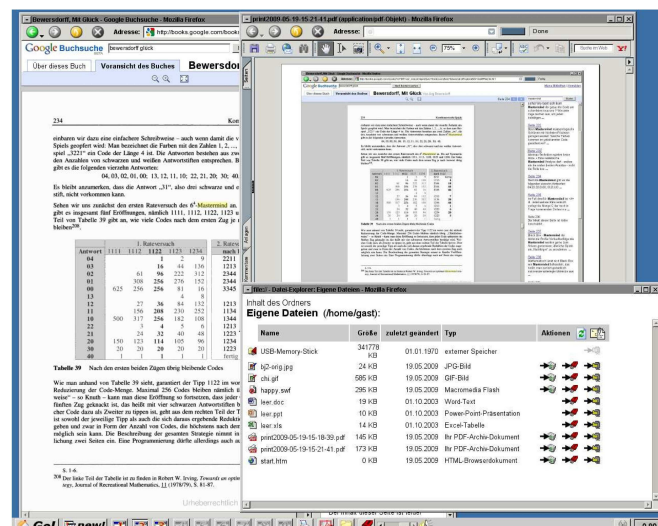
Bewersdorff, Mit Glück - Google Buchsuche - Mozilla Firefox

Adresse: http://books.google.com/books

Google Buchsuche bewersdorff glück

Über dieses Buch | Voransicht des Buches | Bewersdo

234 Kom

einbaren wir dazu eine einfachere Schreibweise – auch wenn damit die v Spiels geopfert wird: Man bezeichnet die Farben mit den Zahlen 1, 2, ... spiel „3221" ein Code der Länge 4 ist. Die Antworten bestehen aus zwe den Anzahlen von schwarzen und weißen Antwortstiften entsprechen. B gibt es die folgenden vierzehn Antworten:

04, 03, 02, 01, 00; 13, 12, 11, 10; 22, 21, 20; 30; 40.

Es bleibt anzumerken, dass die Antwort „31", also drei schwarze und e stift, nicht vorkommen kann.

Sehen wir uns zunächst den ersten Ratezug des $6^4$-Mastermind an. gibt es insgesamt fünf Eröffnungen, nämlich 1111, 1112, 1122, 1123 u Teil von Tabelle 39 geht an, wie viele Codes nach dem ersten Zug je bleiben$^{208}$.

| Antwort | 1111 | 1112 | 1122 | 1123 | 1234 | nach 1 |
|---|---|---|---|---|---|---|
| 04 | | | 1 | 2 | 9 | 2211 |
| 03 | | 16 | 44 | 136 | | 1213 |
| 02 | 61 | 96 | 222 | 312 | | 1244 |
| 01 | 308 | 256 | 276 | 152 | | 2344 |
| 00 | 625 | 256 | 256 | 81 | 16 | 3345 |
| 13 | | | 4 | 8 | | |
| 12 | 27 | 36 | 84 | 132 | | 1213 |
| 11 | 156 | 208 | 230 | 252 | | 1134 |
| 10 | 500 | 317 | 256 | 182 | 108 | 1344 |
| 22 | 3 | 4 | 5 | 6 | | 1213 |
| 21 | 24 | 32 | 40 | 48 | | 1223 |
| 20 | 150 | 123 | 114 | 105 | 96 | 1234 |
| 30 | 20 | 20 | 20 | 20 | 20 | 1223 |
| 40 | 1 | 1 | 1 | 1 | 1 | fertig |

Tabelle 39 Nach den ersten beiden Zügen übrig bleibende Codes

Wie man anhand von Tabelle 39 sieht, garantiert der Tipp 1122 im wo Reduzierung der Code-Menge. Maximal 256 Codes bleiben nämlich ü weise" – so Knuth – kann man diese Eröffnung so fortsetzen, dass jeder fünften Zug erkannt ist. Das heißt mit vier schwarzen Antwortstiften b cher Code dazu als Zweiter zu tippen ist, gibt an dem rechten Teil der T ist sowohl der jeweilige Tipp als auch die sich daraus ergebende Reduktio geben und zwar in Form der Anzahl von Codes, die höchstens nach dem möglich sein kann. Die Beschreibung der gesamten Strategie nimmt in lichung zwei Seiten ein. Eine Programmierung dürfte allerdings auch an

S. 1-6.
208 Der linke Teil der Tabelle ist zu finden in Robert W. Irving, Towards an optim ...egy, Journal of Recreational Mathematics, 11 (1978/79), S. 81-87.

Urheberrechtlich

print2009-05-19-15-21-41.pdf (application/pdf-Objekt) - Mozilla Firefox

Adresse:

Done

75%

Suche im Web

file:/ - Datei-Explorer: Eigene Dateien - Mozilla Firefox

Inhalt des Ordners
Eigene Dateien (/home/gast):

| Name | Größe | zuletzt geändert | Typ | Aktionen |
|---|---|---|---|---|
| USB-Memory-Stick | 341778 KB | 01.01.1970 | externer Speicher | |
| bj2-orig.jpg | 24 KB | 19.05.2009 | JPG-Bild | |
| chi.gif | 585 KB | 19.05.2009 | GIF-Bild | |
| happy.swf | 295 KB | 19.05.2009 | Macromedia Flash | |
| leer.doc | 19 KB | 01.10.2003 | Word-Text | |
| leer.ppt | 10 KB | 01.10.2003 | Power-Point-Präsentation | |
| leer.xls | 14 KB | 01.10.2003 | Excel-Tabelle | |
| print2009-05-19-15-18-39.pdf | 145 KB | 19.05.2009 | Ihr PDF-Archiv-Dokument | |
| print2009-05-19-15-21-41.pdf | 173 KB | 19.05.2009 | Ihr PDF-Archiv-Dokument | |
| start.htm | 0 KB | 19.05.2009 | HTML-Browserdokument | |

Go! new!